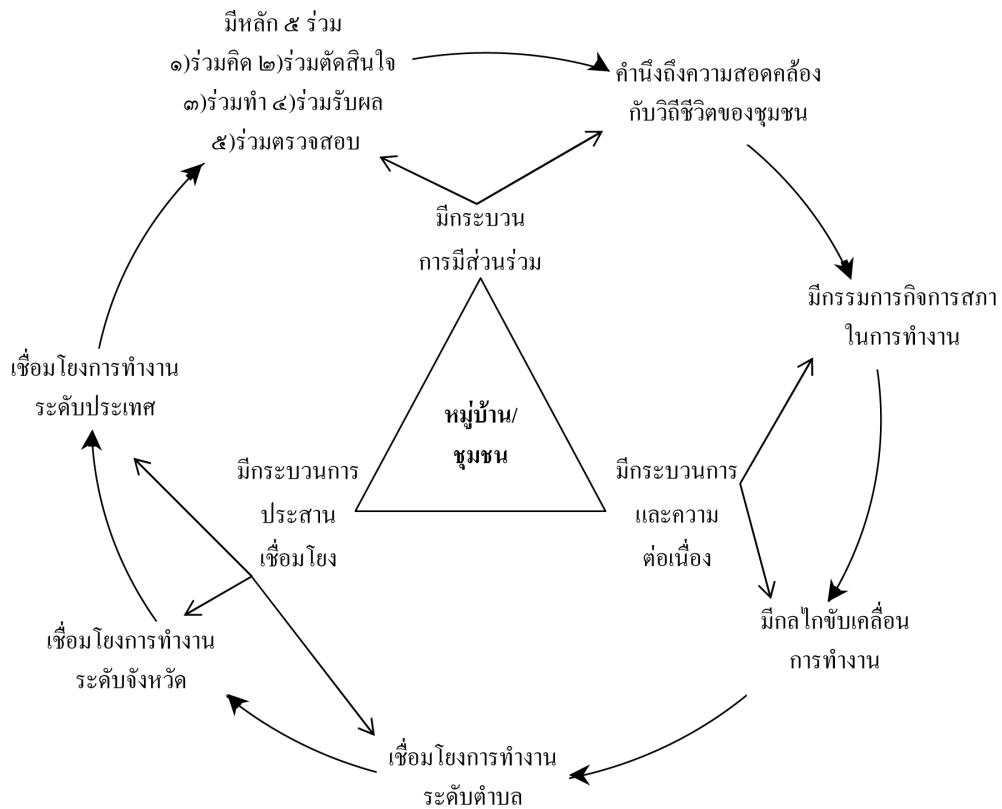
มีหลัก ๕ ร่วม
๑)ร่วมคิด ๒)ร่วมตัดสินใจ
๓)ร่วมทำ ๔)ร่วมรับผล
๕)ร่วมตรวจสอบ

คำนึงถึงความสอดคล้อง
กับวิถีชีวิตของชุมชน

มีกระบวน
การมีส่วนร่วม

มีกรรมการกิจการสภา
ในการทำงาน

เชื่อมโยงการทำงาน
ระดับประเทศ

หมู่บ้าน/
ชุมชน

มีกระบวนการ
ประสาน
เชื่อมโยง

มีกระบวนการ
และความ
ต่อเนื่อง

มีกลไกขับเคลื่อน
การทำงาน

เชื่อมโยงการทำงาน
ระดับจังหวัด

เชื่อมโยงการทำงาน
ระดับตำบล